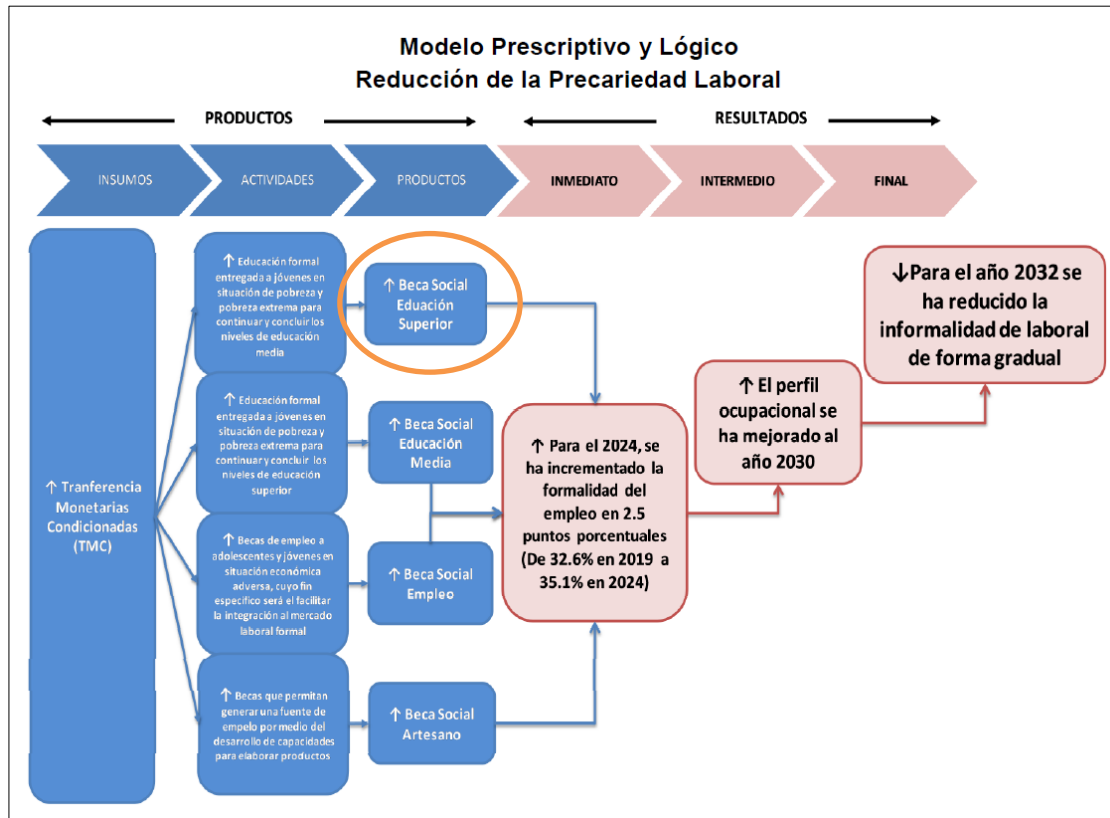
Modelo Prescriptivo y Lógico
Reducción de la Precariedad Laboral

PRODUCTOS

RESULTADOS

INSUMOS

ACTIVIDADES

PRODUCTOS

INMEDIATO

INTERMEDIO

FINAL

↑ Tranferencia Monetarias Condicionadas (TMC)

↑ Educación formal entregada a jóvenes en situación de pobreza y pobreza extrema para continuar y concluir los niveles de educación media

↑ Educación formal entregada a jóvenes en situación de pobreza y pobreza extrema para continuar y concluir los niveles de educación superior

↑ Becas de empleo a adolescentes y jóvenes en situación económica adversa, cuyo fin especifico será el facilitar la integración al mercado laboral formal

↑ Becas que permitan generar una fuente de empelo por medio del desarrollo de capacidades para elaborar productos

↑ Beca Social Eduación Superior

↑ Beca Social Educación Media

↑ Beca Social Empleo

↑ Beca Social Artesano

↑ Para el 2024, se ha incrementado la formalidad del empleo en 2.5 puntos porcentuales (De 32.6% en 2019 a 35.1% en 2024)

↑ El perfil ocupacional se ha mejorado al año 2030

↓Para el año 2032 se ha reducido la informalidad de laboral de forma gradual